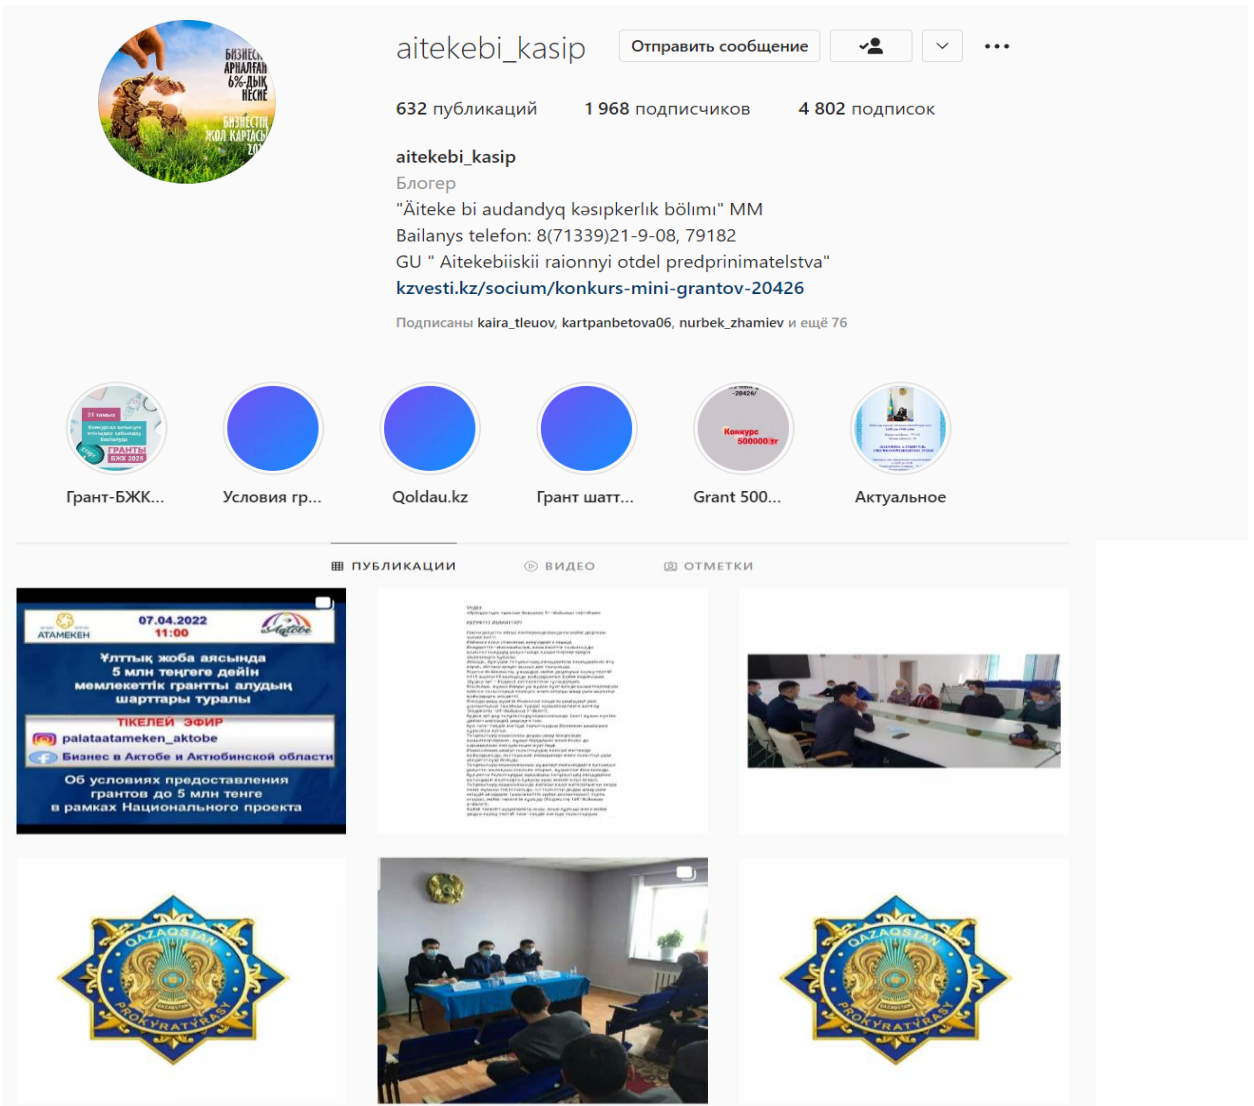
БИЗНЕСКЕ АРНАЛҒАН 6%-ДЫҚ НЕСИЕ
БИЗНЕСТІҢ ЖОЛ КАРТАСЫ 20

aitekebi_kasip
Отправить сообщение
•••

632 публикаций 1 968 подписчиков 4 802 подписок

aitekebi_kasip
Блогер
"Äiteke bi audandyq kəsıpkerlık bölımı" MM
Bailanys telefon: 8(71339)21-9-08, 79182
GU " Aitekebiiskii raionnyi otdel predprinimatelstva"
kzvesti.kz/socium/konkurs-mini-grantov-20426

Подписаны kaira_tleuov, kartpanbetova06, nurbek_zhamiev и ещё 76

Грант-БЖК...
Условия гр...
Qoldau.kz
Грант шатт...
Конкурс 500000 тг
Grant 500...
Актуальное

ПУБЛИКАЦИИ
ВИДЕО
ОТМЕТКИ

АТАМЕКЕН
07.04.2022
11:00
Aktobe
Ұлттық жоба аясында 5 млн теңгеге дейін мемлекеттік гранты алудың шарттары туралы
ТІКЕЛЕЙ ЭФИР
palataatameken_aktobe
Бизнес в Актобе и Актюбинской области
Об условиях предоставления грантов до 5 млн тенге в рамках Национального проекта

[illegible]

QAZAQSTAN PROKYRATYRASY

QAZAQSTAN PROKYRATYRASY